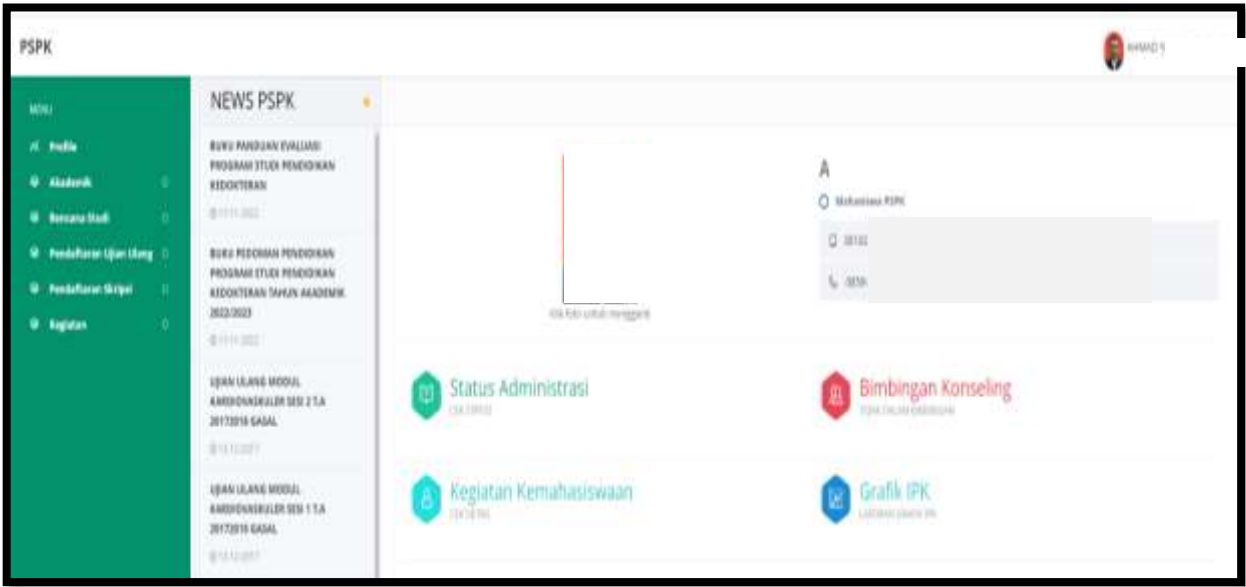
PSPK

AHMAD Y

MENU

Profile

Akademik

Rencana Studi

Pendaftaran Ujian Ulang

Pendaftaran Skripsi

Kegiatan

NEWS PSPK

BUKU PANDUAN EVALUASI PROGRAM STUDI PENDIDIKAN KEDOKTERAN

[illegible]

BUKU PEDOMAN PENDIDIKAN PROGRAM STUDI PENDIDIKAN KEDOKTERAN TAHUN AKADEMIK 2022/2023

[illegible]

UJIAN ULANG MODUL KARDIOVASKULER SESI 2 T.A 2017/2018 GASAL

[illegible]

UJIAN ULANG MODUL KARDIOVASKULER SESI 1 T.A 2017/2018 GASAL

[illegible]

Klik foto untuk mengganti

A

Mahasiswa PSPK

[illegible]

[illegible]

Status Administrasi

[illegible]

Bimbingan Konseling

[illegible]

Kegiatan Kemahasiswaan

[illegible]

Grafik IPK

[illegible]